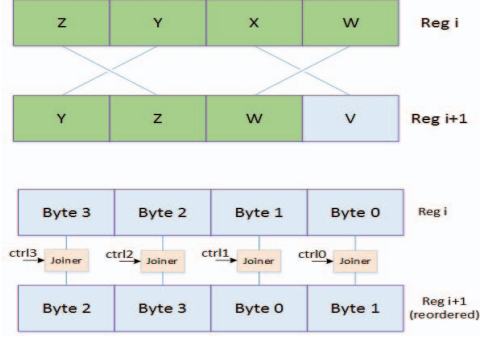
| Z | Y | X | W |
|---|---|---|---|

Reg i

| Y | Z | W | V |
|---|---|---|---|

Reg i+1

| Byte 3 | Byte 2 | Byte 1 | Byte 0 |
|---|---|---|---|

Reg i

ctrl3 Joiner ctrl2 Joiner ctrl1 Joiner ctrl0 Joiner

| Byte 2 | Byte 3 | Byte 0 | Byte 1 |
|---|---|---|---|

Reg i+1 (reordered)